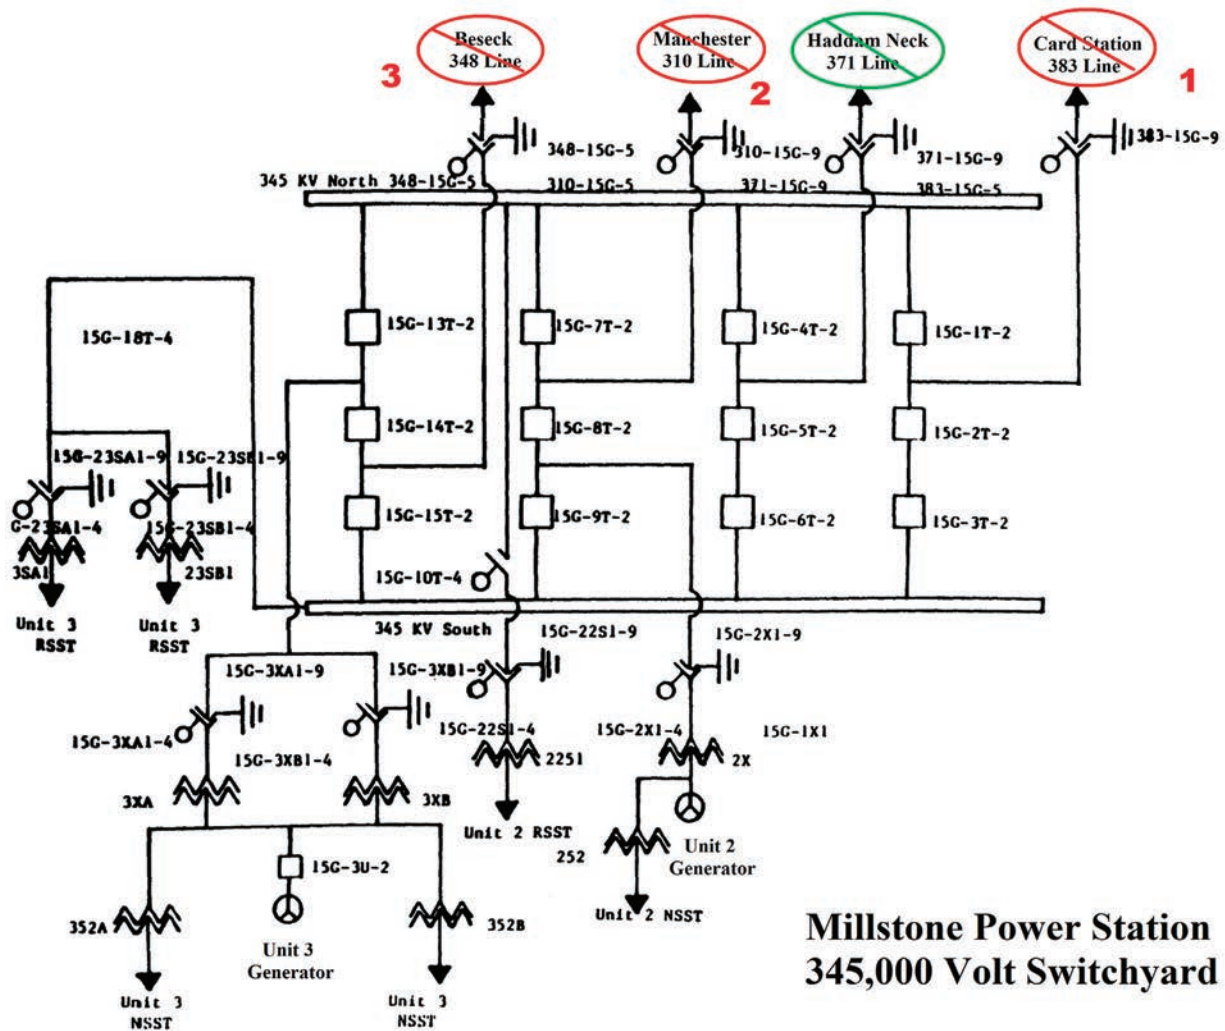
Beseck 348 Line

3

Manchester 310 Line

2

Haddam Neck 371 Line

Card Station 383 Line

1

348-15G-5

310-15G-9

371-15G-9

383-15G-9

345 KV North 348-15G-5

310-15G-5

371-15G-9

383-15G-5

15G-18T-4

15G-13T-2

15G-7T-2

15G-4T-2

15G-1T-2

15G-14T-2

15G-8T-2

15G-5T-2

15G-2T-2

15G-23SA1-9

15G-23SB1-9

G-23SA1-4

15G-23SB1-4

15G-15T-2

15G-9T-2

15G-6T-2

15G-3T-2

3SA1

23SB1

15G-10T-4

Unit 3 RSST

Unit 3 RSST

345 KV South

15G-22S1-9

15G-2X1-9

15G-3XA1-9

15G-3XB1-9

15G-3XA1-4

15G-3XB1-4

15G-22S1-4

2251

15G-2X1-4

15G-1X1

2X

3XA

3XB

Unit 2 RSST

252

Unit 2 Generator

15G-3U-2

Unit 2 NSST

352A

352B

Unit 3 Generator

Unit 3 NSST

Unit 3 NSST

Millstone Power Station
345,000 Volt Switchyard